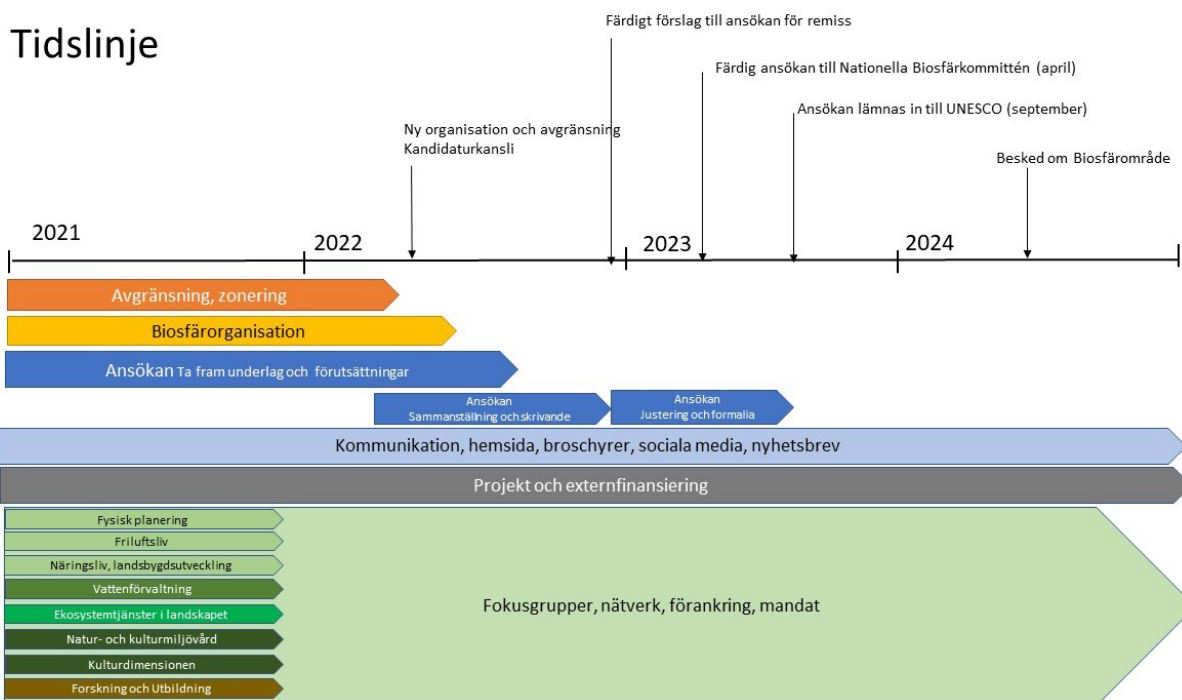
Tidslinje

Färdigt förslag till ansökan för remiss

Färdig ansökan till Nationella Biosfärkommittén (april)

Ansökan lämnas in till UNESCO (september)

Ny organisation och avgränsning
Kandidaturkansli

Besked om Biosfärområde

2021

2022

2023

2024

Avgränsning, zonering

Biosfärorganisation

Ansökan Ta fram underlag och förutsättningar

Ansökan
Sammanställning och skrivande

Ansökan
Justering och formalia

Kommunikation, hemsida, broschyrer, sociala media, nyhetsbrev

Projekt och externfinansiering

Fysisk planering

Friluftsliv

Näringsliv, landsbygdsutveckling

Vattenförvaltning

Ekosystemtjänster i landskapet

Natur- och kulturmiljövård

Kulturdimensionen

Forskning och Utbildning

Fokusgrupper, nätverk, förankring, mandat